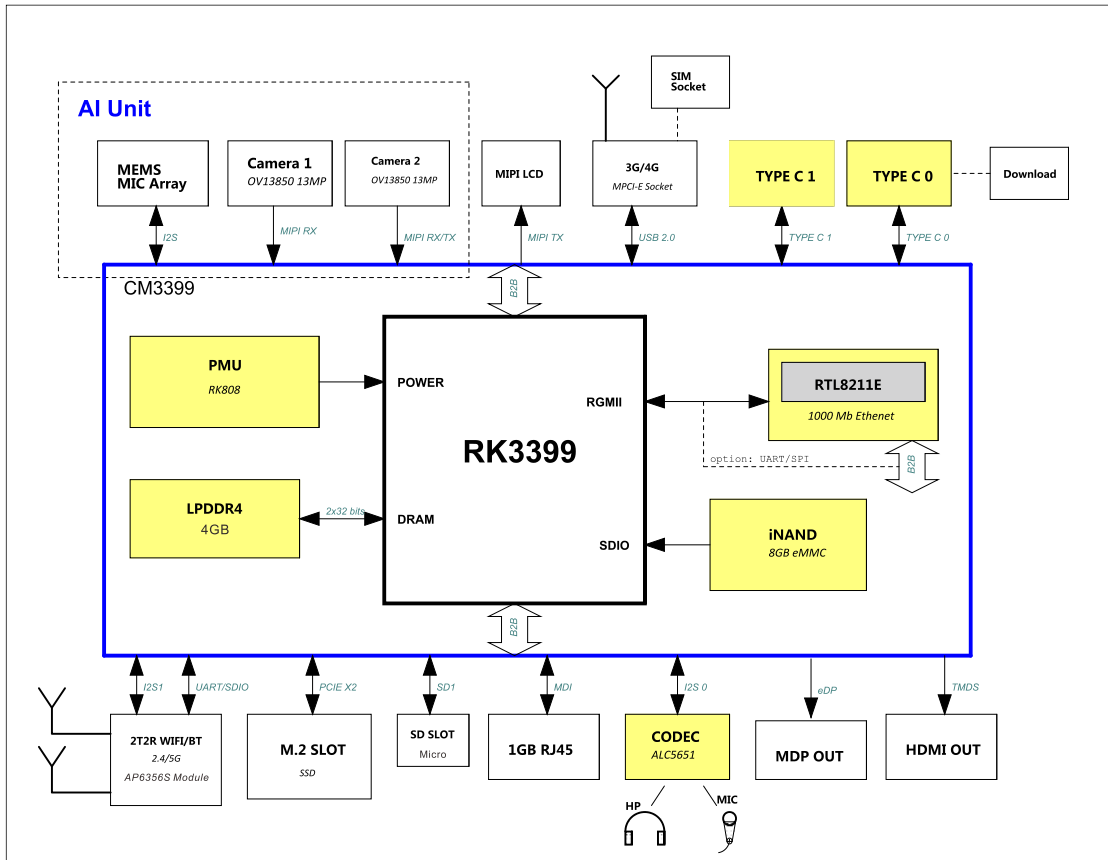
AI Unit

MEMS MIC Array

Camera 1
OV13850 13MP

Camera 2
OV13850 13MP

MIPI LCD

SIM Socket

3G/4G
MPCI-E Socket

TYPE C 1

TYPE C 0

Download

I2S

MIPI RX

MIPI RX/TX

MIPI TX

USB 2.0

TYPE C 1

TYPE C 0

B2B

CM3399

PMU
RK808

POWER

RGMII

RTL8211E
1000 Mb Ethenet

RK3399

option: UART/SPI

B2B

LPDDR4
4GB

2x32 bits

DRAM

SDIO

iNAND
8GB eMMC

B2B

I2S1

UART/SDIO

PCIE X2

SD1

MDI

I2S 0

eDP

TMDS

2T2R WIFI/BT
2.4/5G
AP6356S Module

M.2 SLOT
SSD

SD SLOT
Micro

1GB RJ45

CODEC
ALC5651

MDP OUT

HDMI OUT

HP

MIC